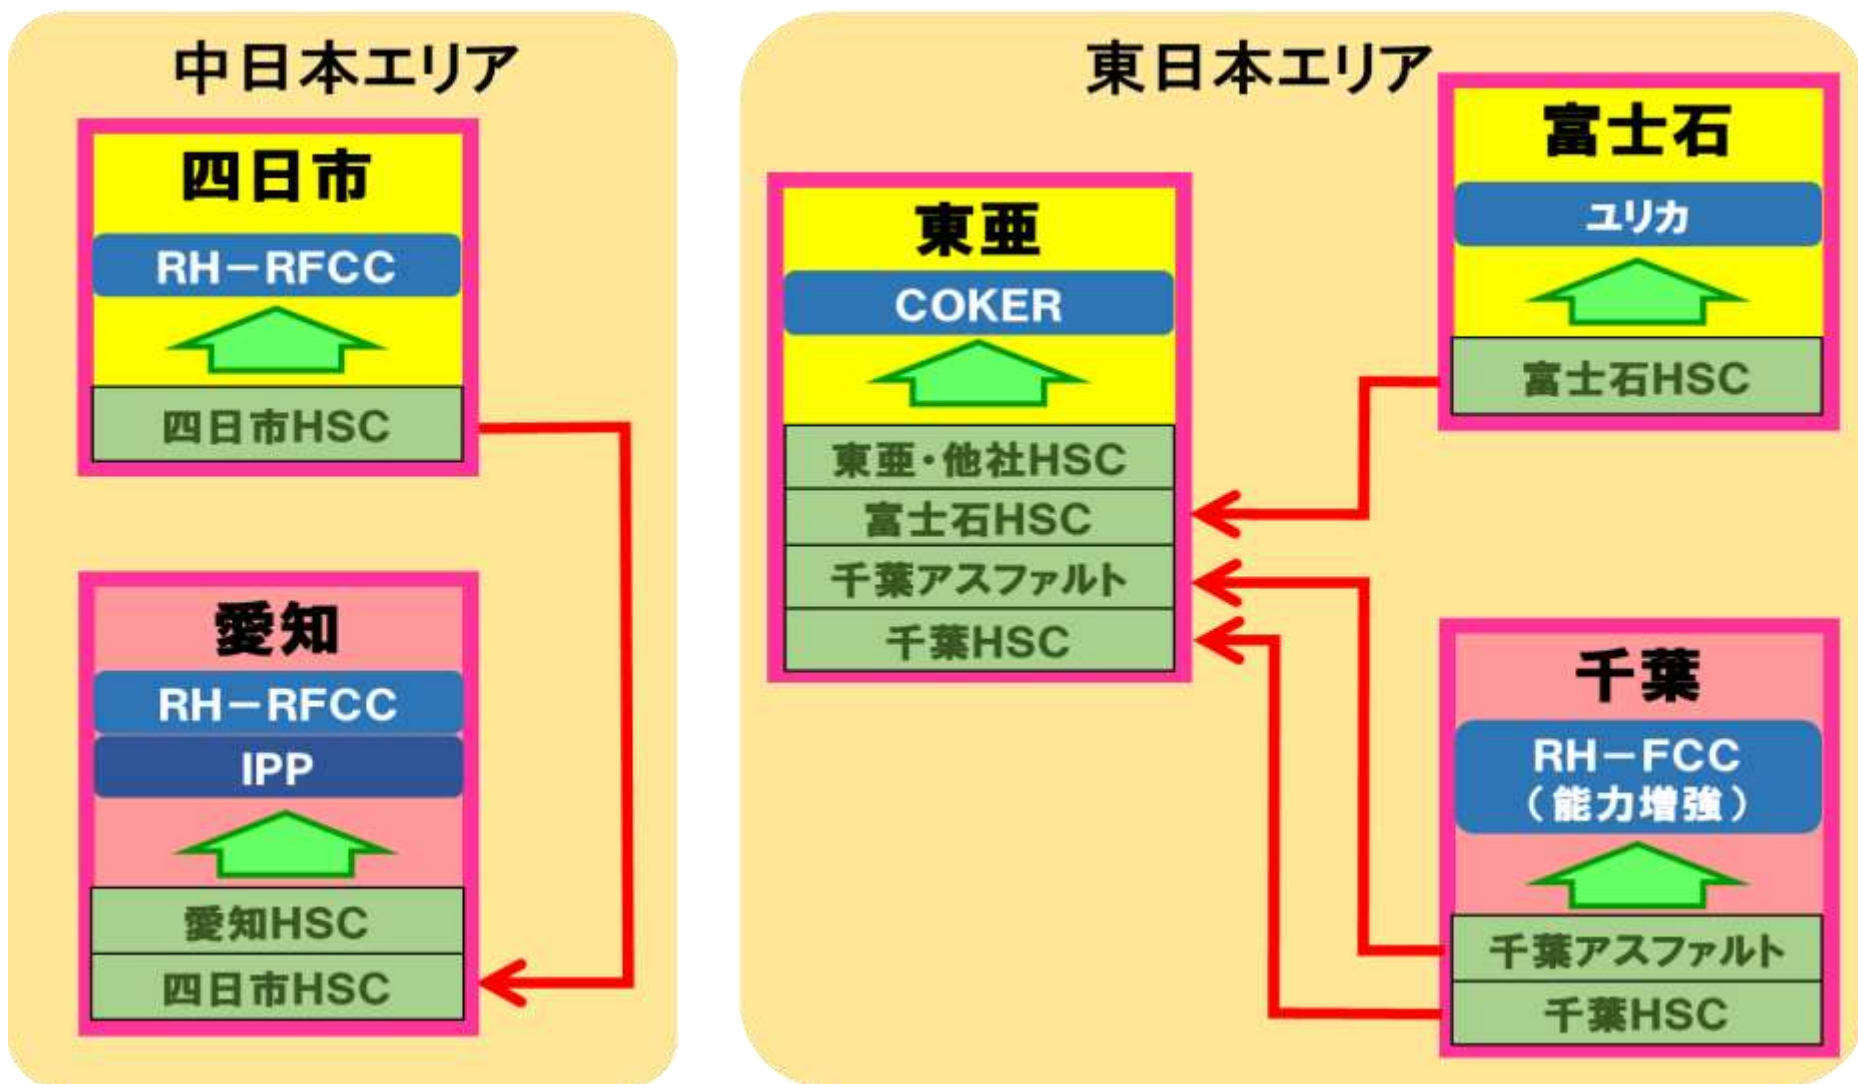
中日本エリア

四日市

RH－RFCC

四日市HSC

愛知

RH－RFCC

IPP

愛知HSC

四日市HSC

東日本エリア

東亜

COKER

東亜・他社HSC

富士石HSC

千葉アスファルト

千葉HSC

富士石

ユリカ

富士石HSC

千葉

RH－FCC
（能力増強）

千葉アスファルト

千葉HSC